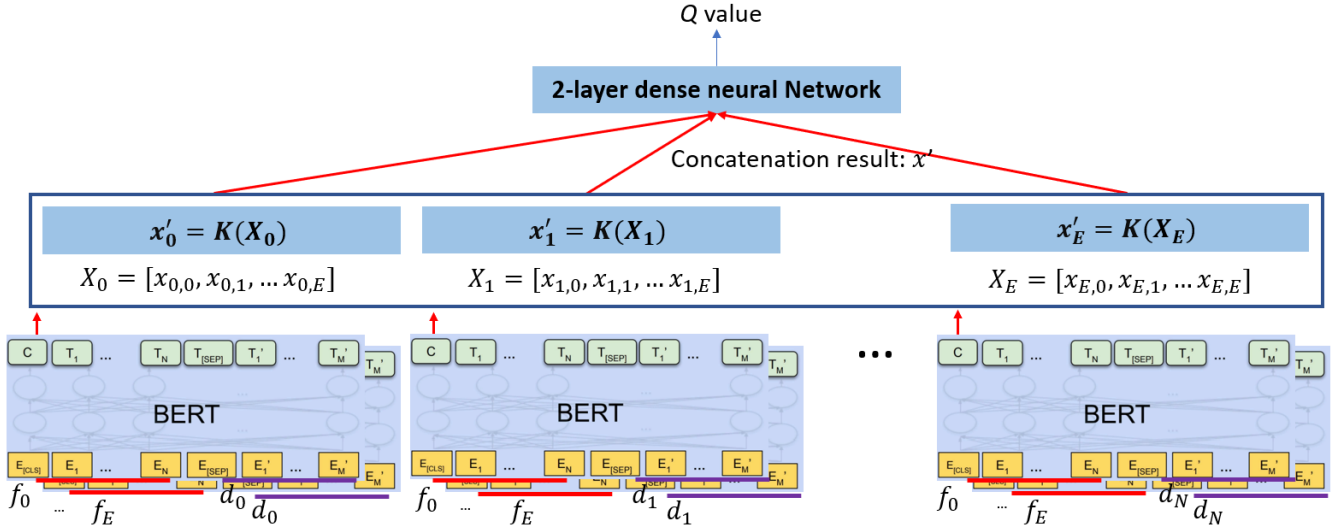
$Q$ value

2-layer dense neural Network

Concatenation result: $x'$

$\boldsymbol{x'_0 = K(X_0)}$

$X_0 = [x_{0,0}, x_{0,1}, \dots x_{0,E}]$

$\boldsymbol{x'_1 = K(X_1)}$

$X_1 = [x_{1,0}, x_{1,1}, \dots x_{1,E}]$

$\boldsymbol{x'_E = K(X_E)}$

$X_E = [x_{E,0}, x_{E,1}, \dots x_{E,E}]$

C T1 ... TN T[SEP] T1' ... TM' TM'

BERT

E[CLS] E1 ... EN E[SEP] E1' ... EM' EM'

$f_0$ ... $f_E$ $d_0$ $d_0$

C T1 ... TN T[SEP] T1' ... TM' TM'

BERT

E[CLS] E1 ... EN E[SEP] E1' ... EM' EM'

$f_0$ ... $f_E$ $d_1$ $d_1$

...

C T1 ... TN T[SEP] T1' ... TM' TM'

BERT

E[CLS] E1 ... EN E[SEP] E1' ... EM' EM'

$f_0$ ... $f_E$ $d_N$ $d_N$